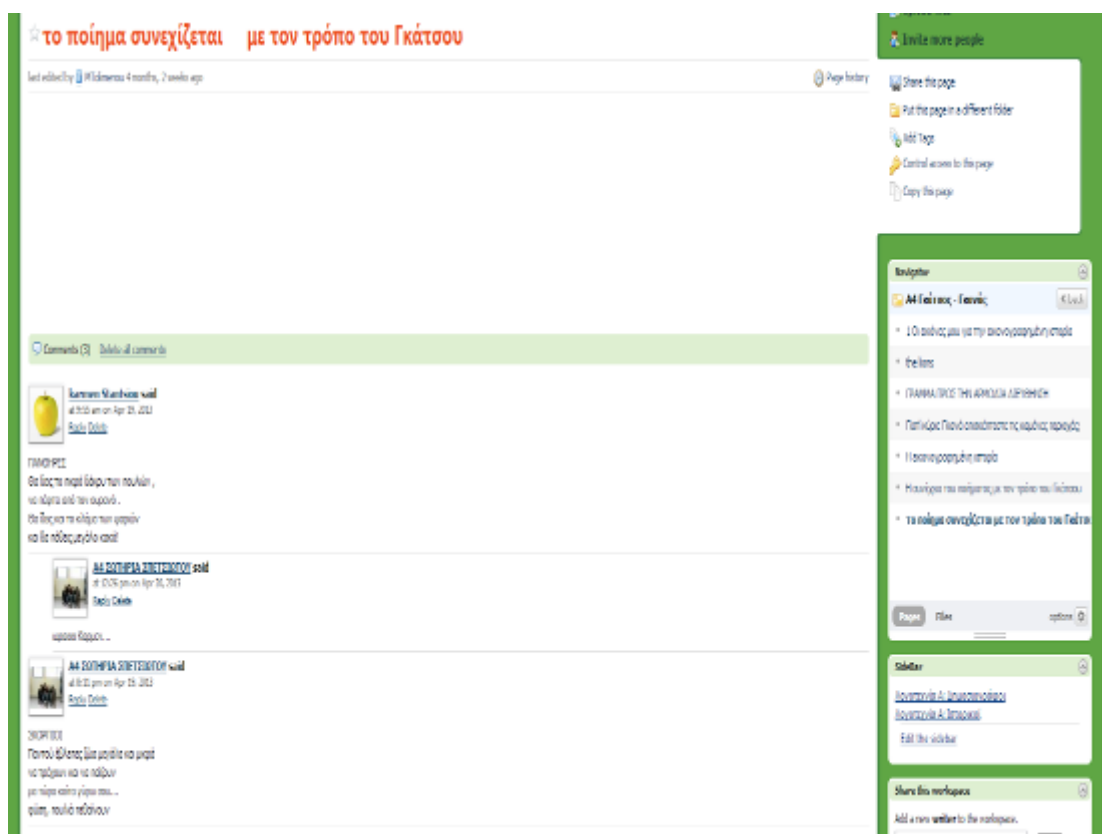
☆το ποίημα συνεχίζεται με τον τρόπο του Γκάτσου

last edited by Wikimemous 4 months, 2 weeks ago

Page history

Invite more people

Share this page

Put this page in a different folder

Add Tags

Control access to this page

Copy this page

Comments (3) Delete all comments

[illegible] said
at 9:16 am on Apr 19, 2013
Reply Delete

ΓΙΑΝΝΗΡΙΣ
Θα δεις τα σκερά δέντρα των πουλιών ,
να πάρετε από τον ουρανό .
Θα δεις και τα κλάμα των ψαριών
και θα πάθεις μεγάλο κακό!

Α4 ΣΩΤΗΡΙΑ ΣΠΕΤΣΙΩΤΟΥ said
at 10:26 pm on Apr 20, 2013
Reply Delete

ωραίοι Κάρμεν...

Α4 ΣΩΤΗΡΙΑ ΣΠΕΤΣΙΩΤΟΥ said
at 8:35 pm on Apr 19, 2013
Reply Delete

ΣΚΟΡΠΙΟΙ
Πουλιά θέλετε δίχα μεγάλα και μικρά
να τρέχουν και να πάιζουν
με τόσα καλού χώρου σου...
φάση, πουλιά πεθαίνουν

Navigator

Α4 Γκάτσος - Γιανός

Back

1 Οι σκέψεις μου για την εικονογραφημένη ιστορία

the lions

ΓΡΑΜΜΑ ΠΡΟΣ ΤΗΝ ΑΡΜΟΔΙΑ ΔΙΕΥΘΥΝΣΗ

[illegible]

Η εικονογραφημένη ιστορία

Η συνέχεια του ποίηματος με τον τρόπο του Γκάτσου

το ποίημα συνεχίζεται με τον τρόπο του Γκάτσ

Pages Files options

Sidebar

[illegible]
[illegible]

Edit the sidebar

Share this workspace

Add a new writer to the workspace.